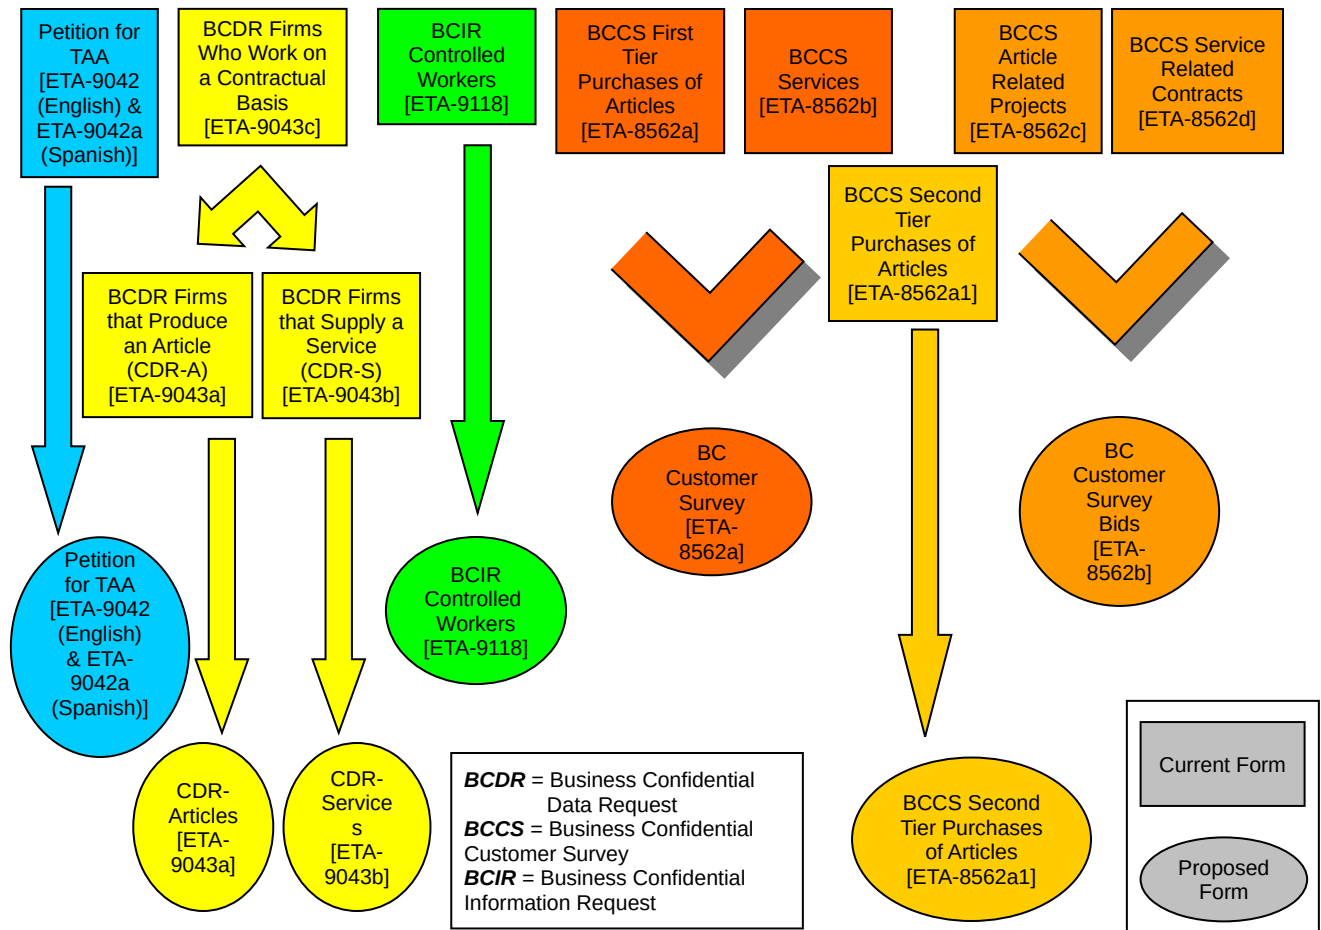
Petition for TAA [ETA-9042 (English) & ETA-9042a (Spanish)]

BCDR Firms Who Work on a Contractual Basis [ETA-9043c]

BCIR Controlled Workers [ETA-9118]

BCCS First Tier Purchases of Articles [ETA-8562a]

BCCS Services [ETA-8562b]

BCCS Article Related Projects [ETA-8562c]

BCCS Service Related Contracts [ETA-8562d]

BCCS Second Tier Purchases of Articles [ETA-8562a1]

BCDR Firms that Produce an Article (CDR-A) [ETA-9043a]

BCDR Firms that Supply a Service (CDR-S) [ETA-9043b]

BC Customer Survey [ETA-8562a]

BC Customer Survey Bids [ETA-8562b]

Petition for TAA [ETA-9042 (English) & ETA-9042a (Spanish)]

BCIR Controlled Workers [ETA-9118]

CDR-Articles [ETA-9043a]

CDR-Service s [ETA-9043b]

***BCDR*** = Business Confidential Data Request
***BCCS*** = Business Confidential Customer Survey
***BCIR*** = Business Confidential Information Request

BCCS Second Tier Purchases of Articles [ETA-8562a1]

Current Form

Proposed Form